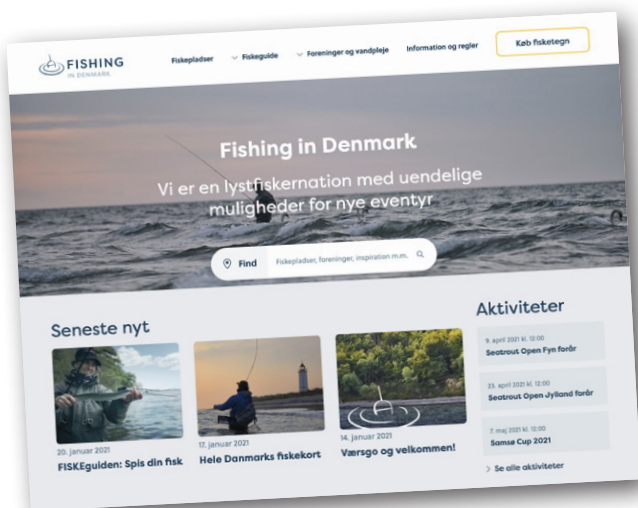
FISHING IN DENMARK

Fiskepladser Fiskeguide Foreninger og vandpleje Information og regler Køb fisketegn

Fishing in Denmark

Vi er en lystfiskernation med uendelige muligheder for nye eventyr

Find Fiskepladser, foreninger, inspiration m.m.

Seneste nyt

20. januar 2021
FISKEguiden: Spis din fisk

17. januar 2021
Hele Danmarks fiskekort

14. januar 2021
Værsgo og velkommen!

Aktiviteter

9. april 2021 kl. 12:00
Seatrout Open Fyn forår

23. april 2021 kl. 12:00
Seatrout Open Jylland forår

7. maj 2021 kl. 12:00
Samsø Cup 2021

Se alle aktiviteter